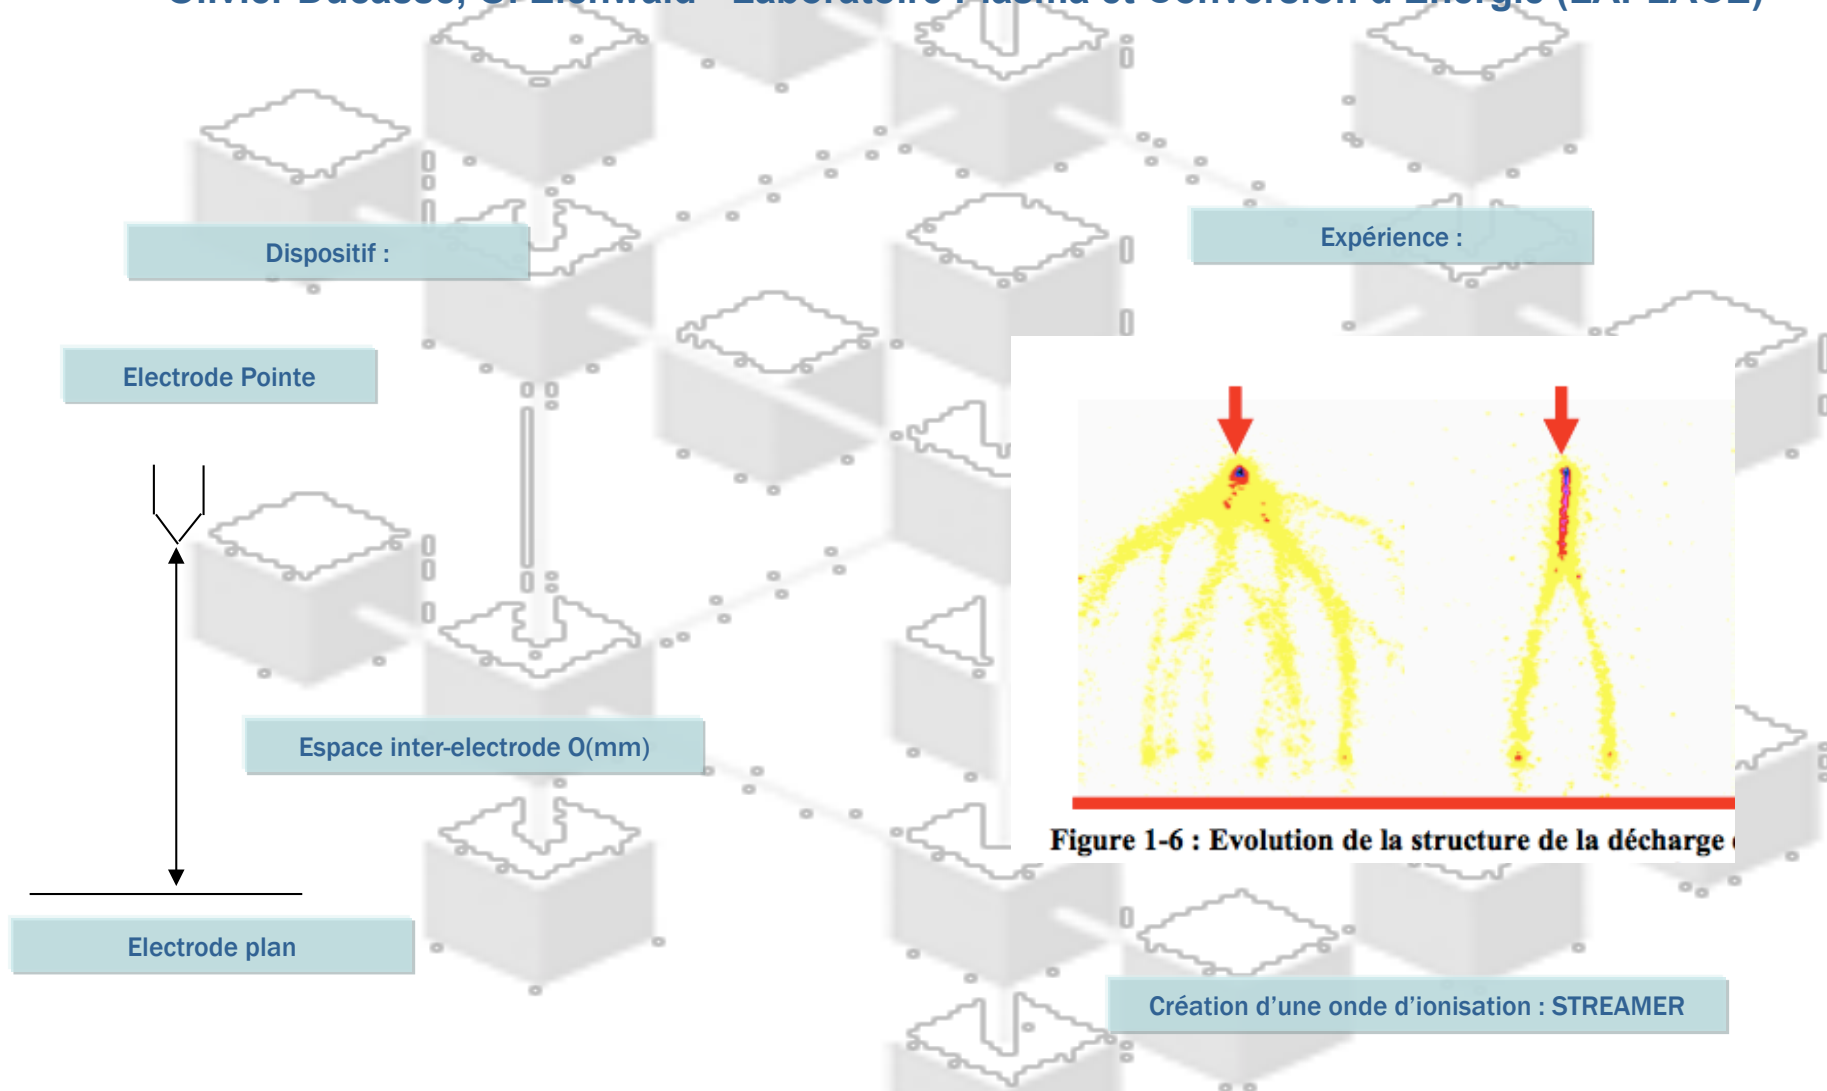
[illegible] - Laboratoire Plasma et Conversion d'Energie (LAPLACE)

Dispositif :

Expérience :

Electrode Pointe

Espace inter-electrode O(mm)

Electrode plan

Figure 1-6 : Evolution de la structure de la décharge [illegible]

Création d'une onde d'ionisation : STREAMER